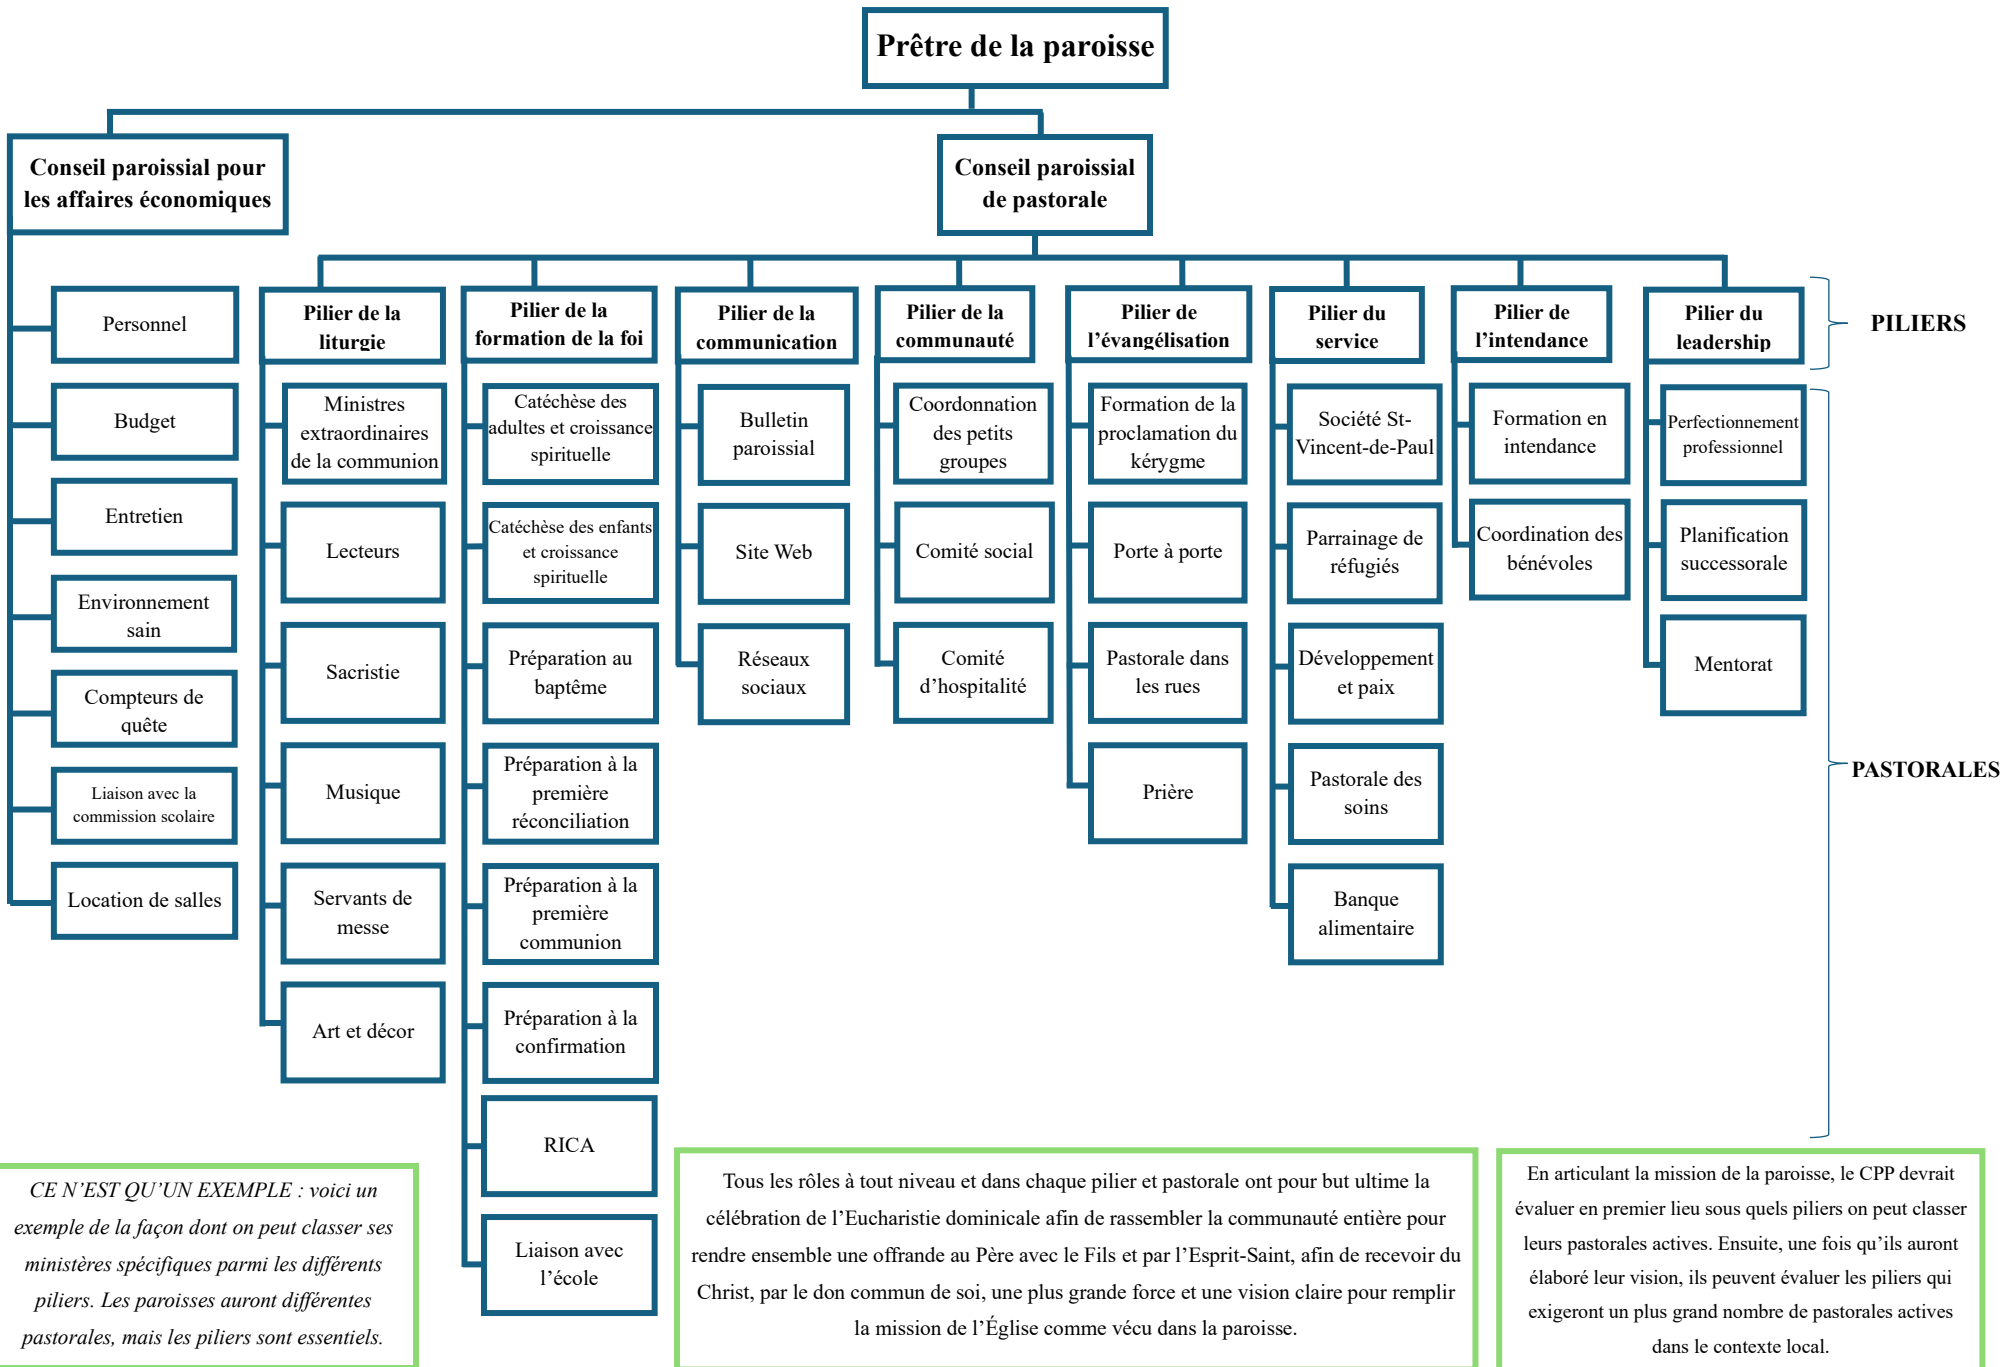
Prêtre de la paroisse

Conseil paroissial pour les affaires économiques

Conseil paroissial de pastorale

Personnel

Budget

Entretien

Environnement sain

Compteurs de quête

Liaison avec la commission scolaire

Location de salles

Pilier de la liturgie

Ministres extraordinaires de la communion

Lecteurs

Sacristie

Musique

Servants de messe

Art et décor

Pilier de la formation de la foi

Catéchèse des adultes et croissance spirituelle

Catéchèse des enfants et croissance spirituelle

Préparation au baptême

Préparation à la première réconciliation

Préparation à la première communion

Préparation à la confirmation

RICA

Liaison avec l'école

Pilier de la communication

Bulletin paroissial

Site Web

Réseaux sociaux

Pilier de la communauté

Coordonnation des petits groupes

Comité social

Comité d'hospitalité

Pilier de l'évangélisation

Formation de la proclamation du kérygme

Porte à porte

Pastorale dans les rues

Prière

Pilier du service

Société St-Vincent-de-Paul

Parrainage de réfugiés

Développement et paix

Pastorale des soins

Banque alimentaire

Pilier de l'intendance

Formation en intendance

Coordination des bénévoles

Pilier du leadership

Perfectionnement professionnel

Planification successorale

Mentorat

PILIERS

PASTORALES

CE N'EST QU'UN EXEMPLE : voici un exemple de la façon dont on peut classer ses ministères spécifiques parmi les différents piliers. Les paroisses auront différentes pastorales, mais les piliers sont essentiels.

Tous les rôles à tout niveau et dans chaque pilier et pastorale ont pour but ultime la célébration de l'Eucharistie dominicale afin de rassembler la communauté entière pour rendre ensemble une offrande au Père avec le Fils et par l'Esprit-Saint, afin de recevoir du Christ, par le don commun de soi, une plus grande force et une vision claire pour remplir la mission de l'Église comme vécu dans la paroisse.

En articulant la mission de la paroisse, le CPP devrait évaluer en premier lieu sous quels piliers on peut classer leurs pastorales actives. Ensuite, une fois qu'ils auront élaboré leur vision, ils peuvent évaluer les piliers qui exigeront un plus grand nombre de pastorales actives dans le contexte local.